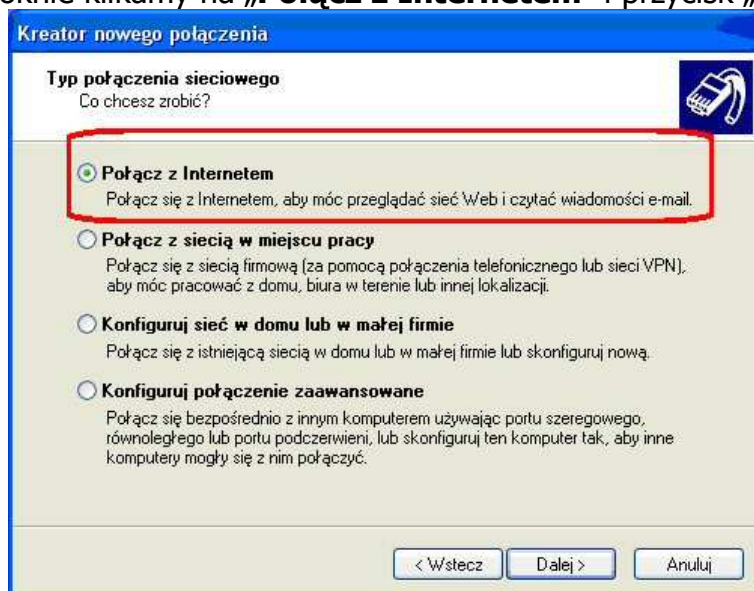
oknie klikamy na „Połącz z Internetem" i przycisk „

Kreator nowego połączenia

Typ połączenia sieciowego
Co chcesz zrobić?

Połącz z Internetem
Połącz się z Internetem, aby móc przeglądać sieć Web i czytać wiadomości e-mail.

Połącz z siecią w miejscu pracy
Połącz się z siecią firmową (za pomocą połączenia telefonicznego lub sieci VPN), aby móc pracować z domu, biura w terenie lub innej lokalizacji.

Konfiguruj sieć w domu lub w małej firmie
Połącz się z istniejącą siecią w domu lub w małej firmie lub skonfiguruj nową.

Konfiguruj połączenie zaawansowane
Połącz się bezpośrednio z innym komputerem używając portu szeregowego, równoległego lub portu podczerwieni, lub skonfiguruj ten komputer tak, aby inne komputery mogły się z nim połączyć.

< Wstecz | Dalej > | Anuluj